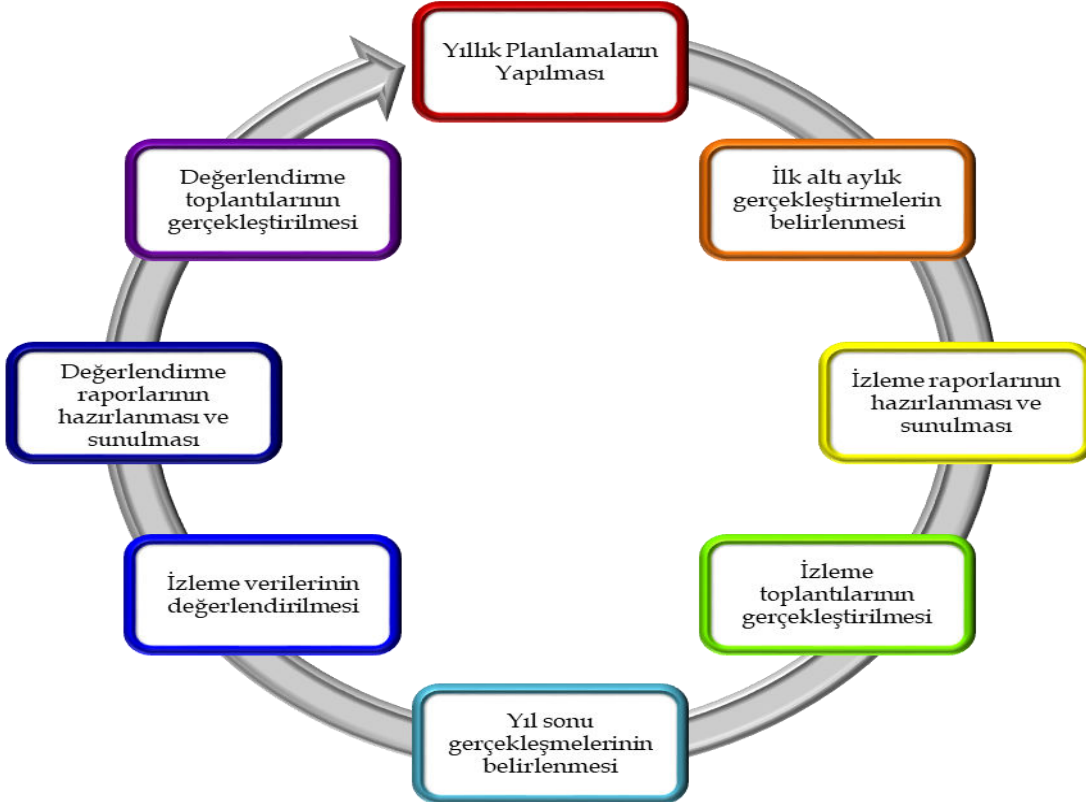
Yıllık Planlamaların Yapılması

İlk altı aylık gerçekleştirmelerin belirlenmesi

İzleme raporlarının hazırlanması ve sunulması

İzleme toplantılarının gerçekleştirilmesi

Yıl sonu gerçekleşmelerinin belirlenmesi

İzleme verilerinin değerlendirilmesi

Değerlendirme raporlarının hazırlanması ve sunulması

Değerlendirme toplantılarının gerçekleştirilmesi